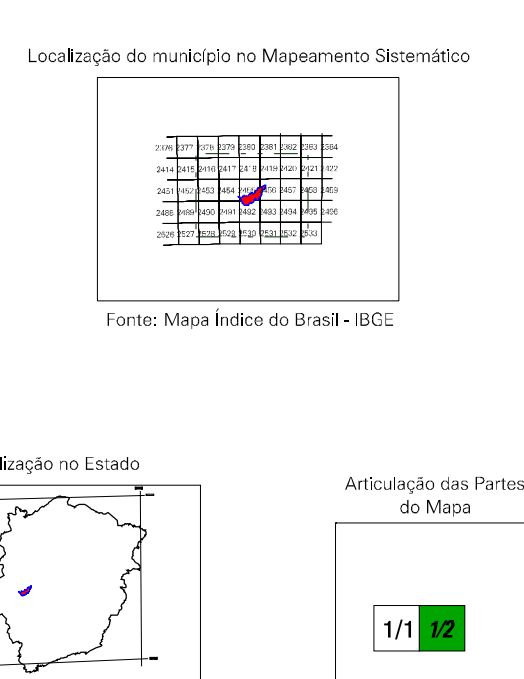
Localização do município no Mapeamento Sistemático

| 2376 | 2377 | 2378 | 2379 | 2380 | 2381 | 2382 | 2383 | 2384 |
|---|---|---|---|---|---|---|---|---|
| 2414 | 2415 | 2416 | 2417 | 2418 | 2419 | 2420 | 2421 | 2422 |
| 2451 | 2452 | 2453 | 2454 | 2455 | 2456 | 2457 | 2458 | 2459 |
| 2488 | 2489 | 2490 | 2491 | 2492 | 2493 | 2494 | 2495 | 2496 |
| 2526 | 2527 | 2528 | 2529 | 2530 | 2531 | 2532 | 2533 | |

Fonte: Mapa Índice do Brasil - IBGE

lização no Estado

Articulação das Partes do Mapa

1/1 1/2